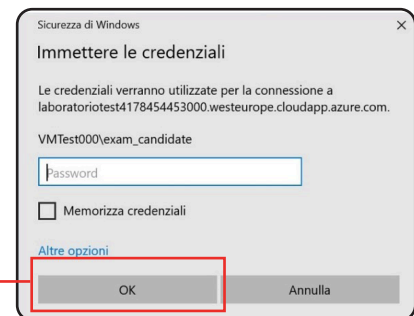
Sicurezza di Windows
×

Immettere le credenziali

Le credenziali verranno utilizzate per la connessione a laboratoriotest4178454453000.westeurope.cloudapp.azure.com.

VMTest000\exam_candidate

Password

Memorizza credenziali

Altre opzioni

OK

Annulla